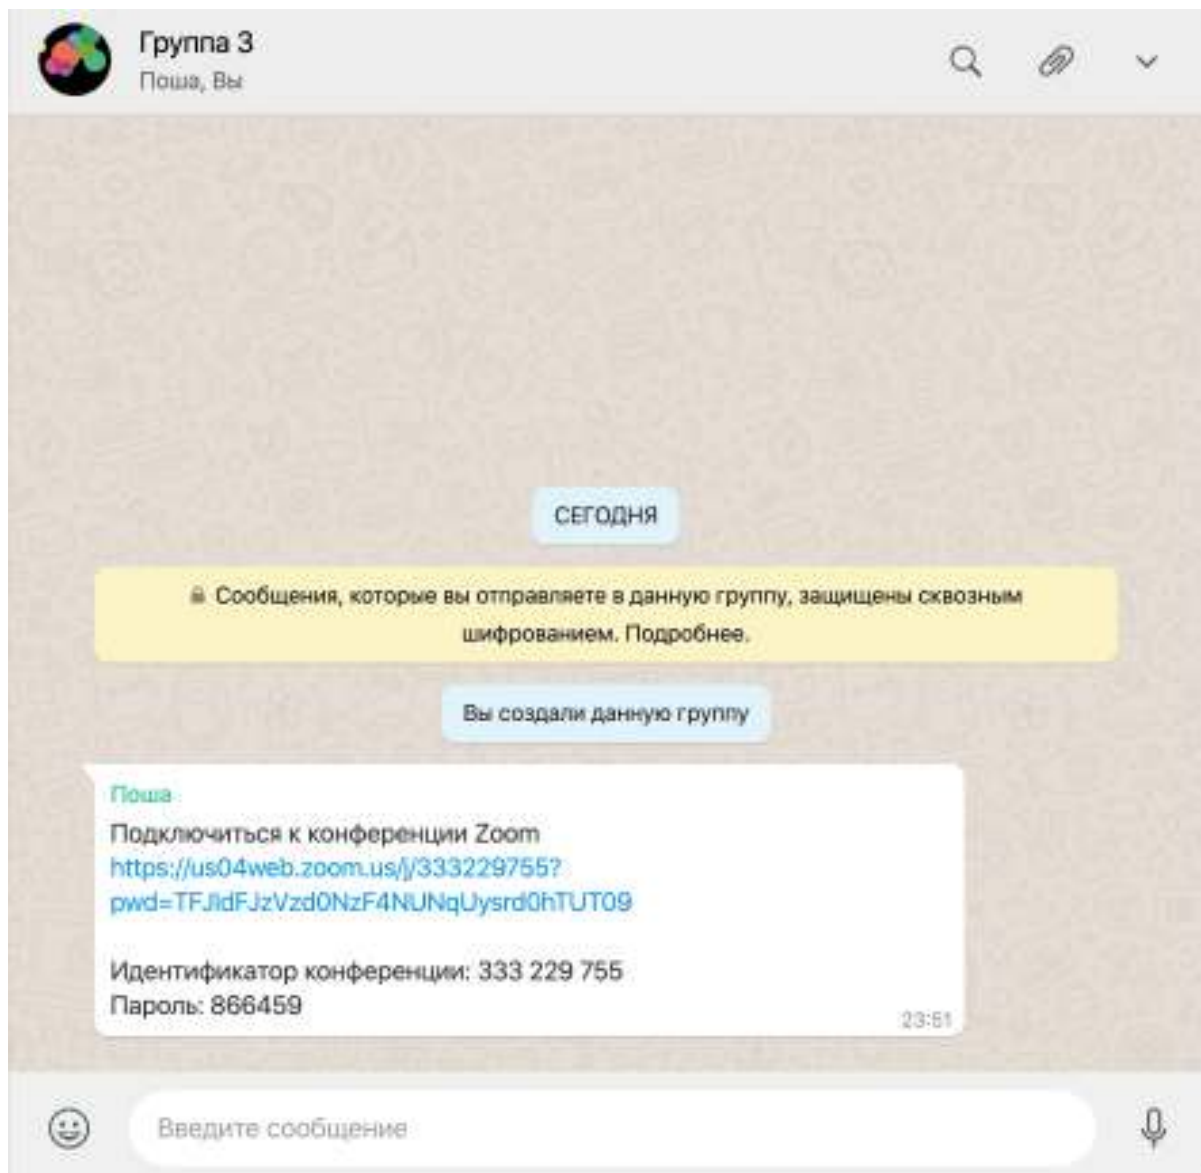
Группа 3
Поша, Вы

СЕГОДНЯ

Сообщения, которые вы отправляете в данную группу, защищены сквозным шифрованием. Подробнее.

Вы создали данную группу

Поша
Подключиться к конференции Zoom
https://us04web.zoom.us/j/333229755?pwd=TFJldFJzVzd0NzF4NUNqUysrd0hTUT09

Идентификатор конференции: 333 229 755
Пароль: 866459
23:51

Введите сообщение